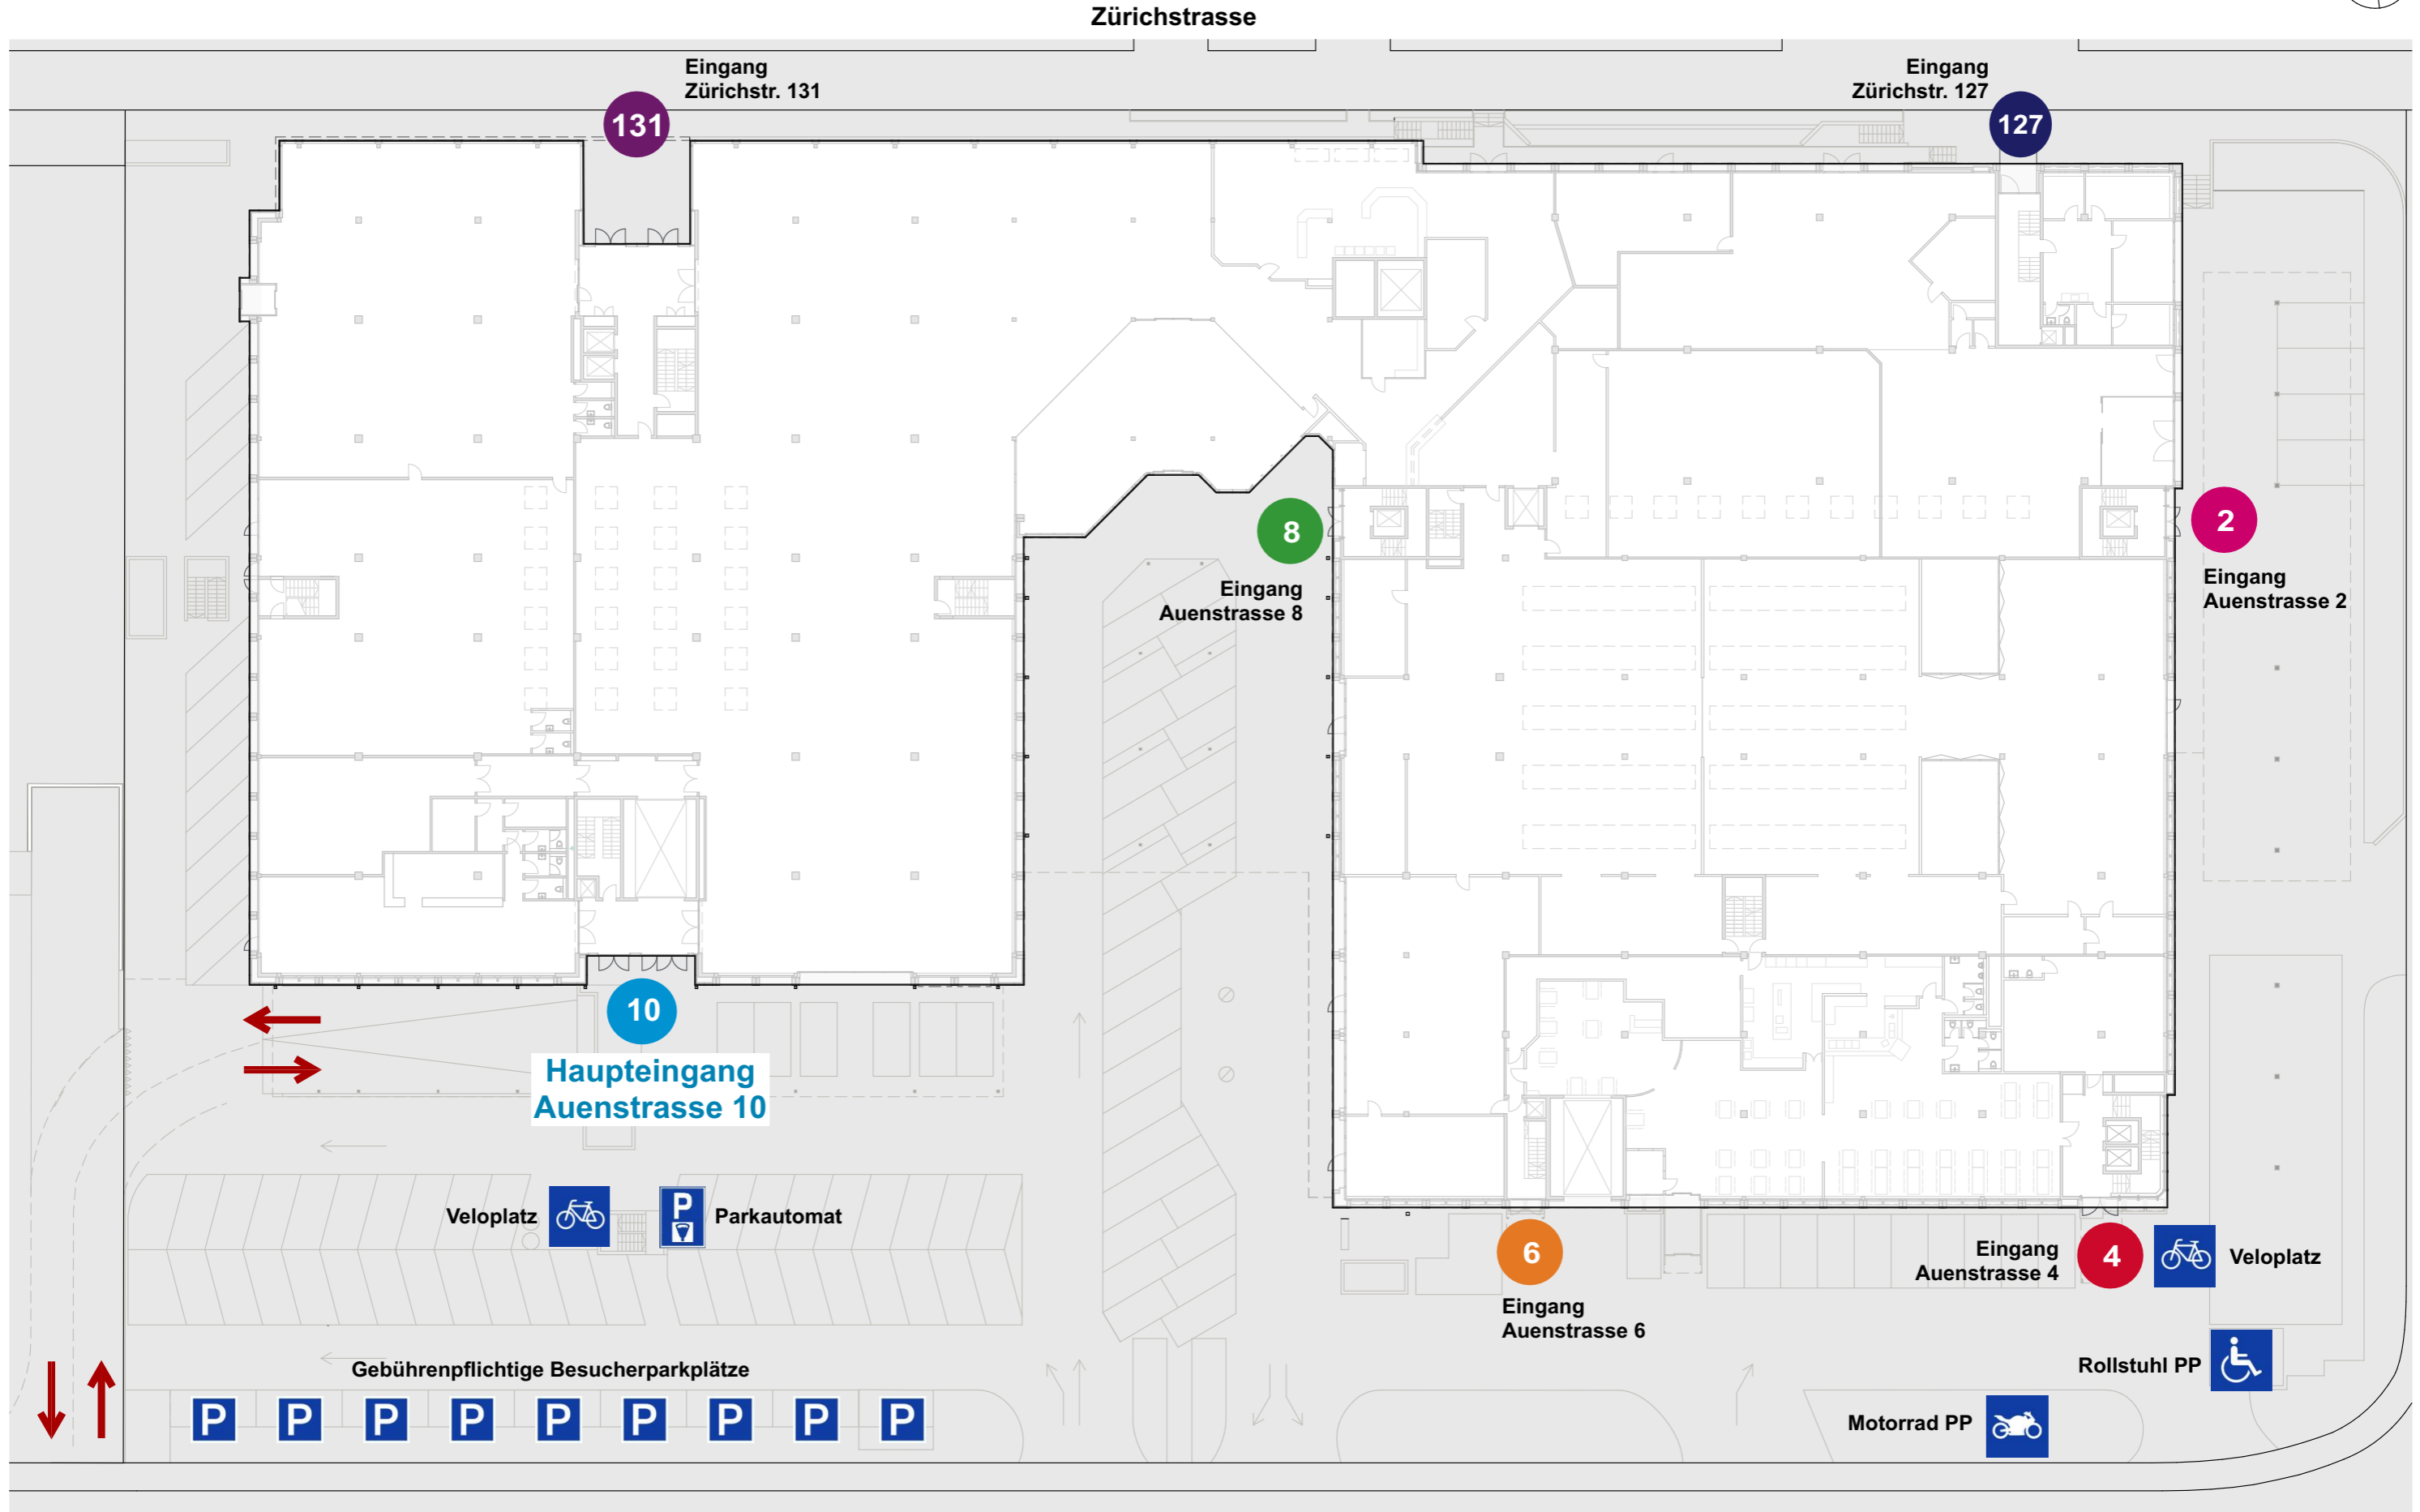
Zürichstrasse

Eingang Zürichstr. 131

131

Eingang Zürichstr. 127

127

8

Eingang Auenstrasse 8

2

Eingang Auenstrasse 2

10

Haupteingang Auenstrasse 10

Veloplatz

P

Parkautomat

6

Eingang Auenstrasse 6

Eingang Auenstrasse 4

4

Veloplatz

Rollstuhl PP

Motorrad PP

Gebührenpflichtige Besucherparkplätze

P P P P P P P P P